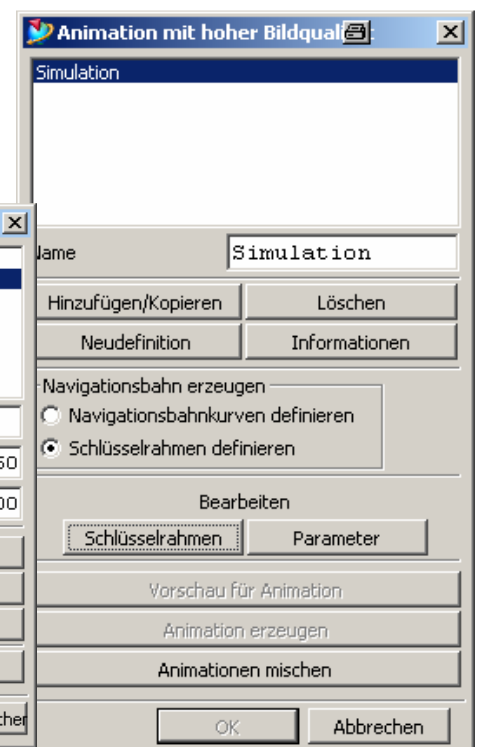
Animation mit hoher Bildqual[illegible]

Simulation

Name Simulation

Hinzufügen/Kopieren
Löschen
Neudefinition
Informationen

Navigationsbahn erzeugen
Navigationsbahnkurven definieren
Schlüsselrahmen definieren

Bearbeiten
Schlüsselrahmen
Parameter

Vorschau für Animation
Animation erzeugen
Animationen mischen

OK
Abbrechen

50
00
cher